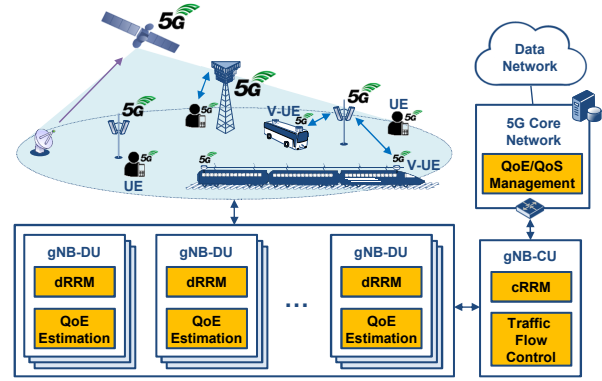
5G

5G

5G

5G

5G

V-UE

5G

5G

UE

5G

UE

5G

5G

V-UE

Data Network

5G Core Network

QoE/QoS Management

gNB-DU

dRRM

QoE Estimation

gNB-DU

dRRM

QoE Estimation

...

gNB-DU

dRRM

QoE Estimation

gNB-CU

cRRM

Traffic Flow Control